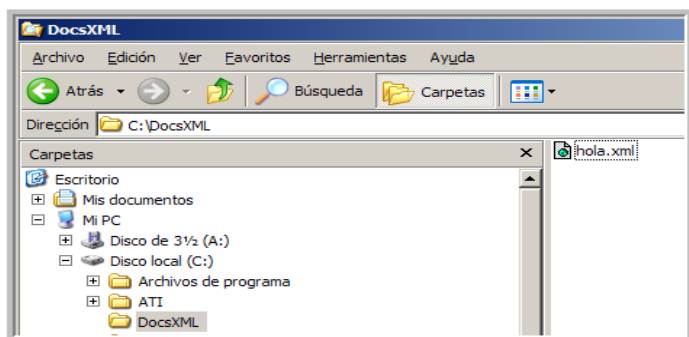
DocsXML

Archivo Edición Ver Favoritos Herramientas Ayuda

Atrás Búsqueda Carpetas

Dirección C:\DocsXML

Carpetas ×

Escritorio
Mis documentos
Mi PC
Disco de 3½ (A:)
Disco local (C:)
Archivos de programa
ATI
DocsXML

hola.xml